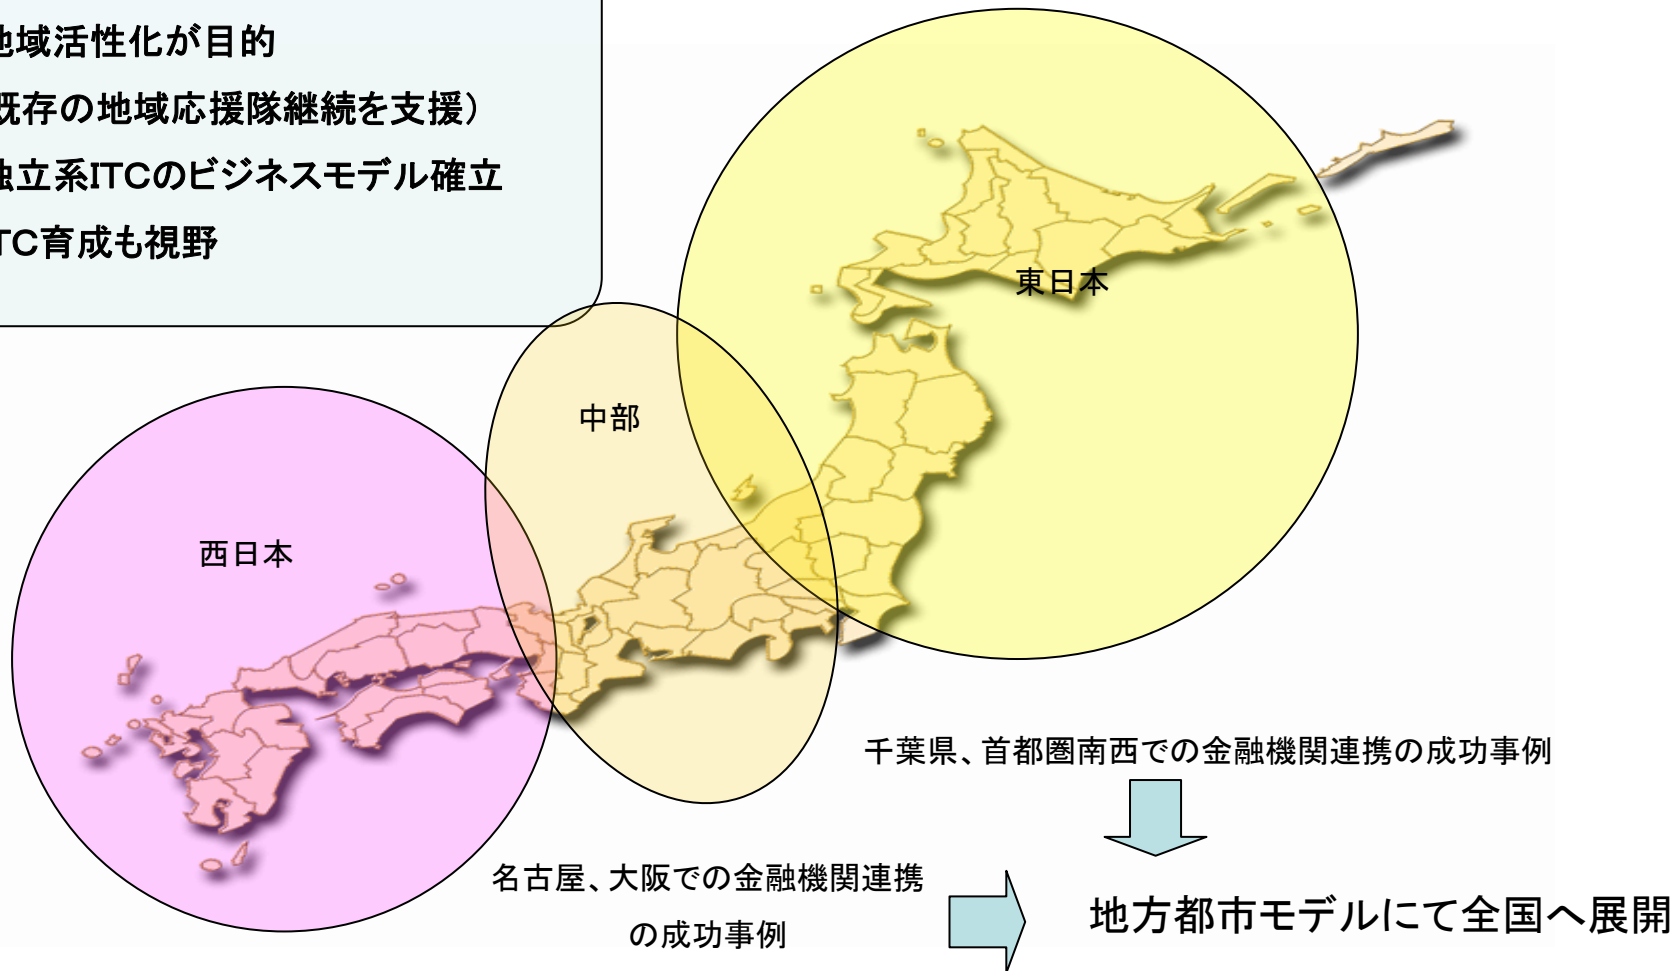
地域活性化が目的
既存の地域応援隊継続を支援）
独立系ITCのビジネスモデル確立
TC育成も視野

東日本

中部

西日本

千葉県、首都圏南西での金融機関連携の成功事例

名古屋、大阪での金融機関連携の成功事例

地方都市モデルにて全国へ展開